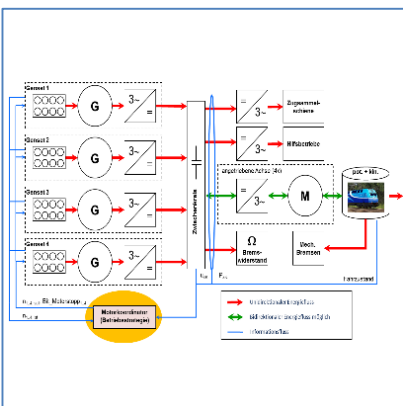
Genset 1
G
3~
=
Genset 2
G
3~
=
Genset 3
G
3~
=
Genset 4
G
3~
=
Zwischenkreis
=
3~
Zugsammelschiene
=
=
Hilfsbetriebe
angetriebene Achse (4x)
=
3~
M
pot. + kin.
Ω
Bremswiderstand
Mech. Bremsen
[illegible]
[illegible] Bil. Motorkupp. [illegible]
P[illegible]
P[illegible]
P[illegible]
Motorkoordinator (Betriebsstrategie)
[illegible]
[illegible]
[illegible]